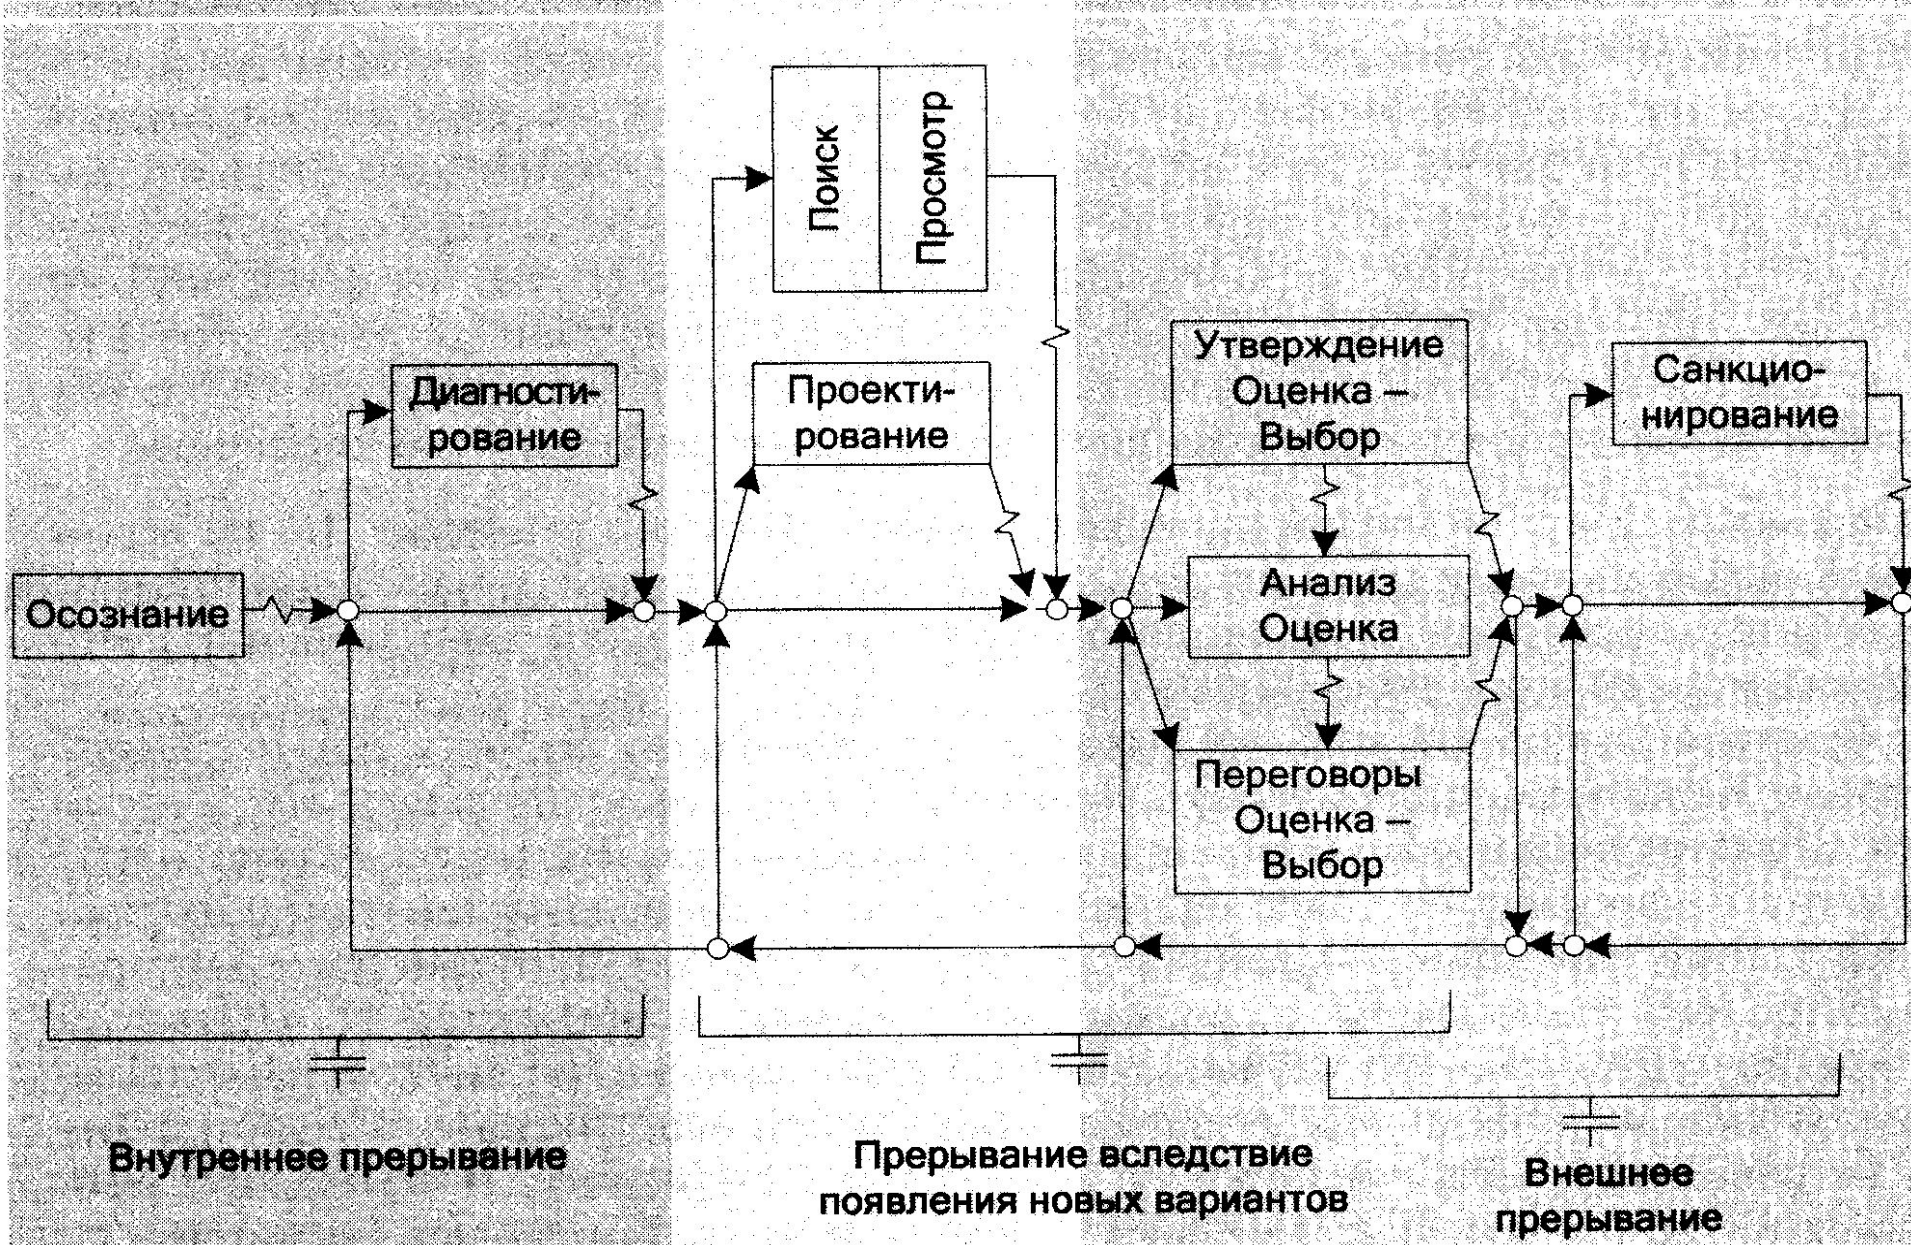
Поиск

Просмотр

Утверждение
Оценка –
Выбор

Санкционирование

Диагностирование

Проектирование

Осознание

Анализ
Оценка

Переговоры
Оценка –
Выбор

Внутреннее прерывание

Прерывание вследствие появления новых вариантов

Внешнее прерывание